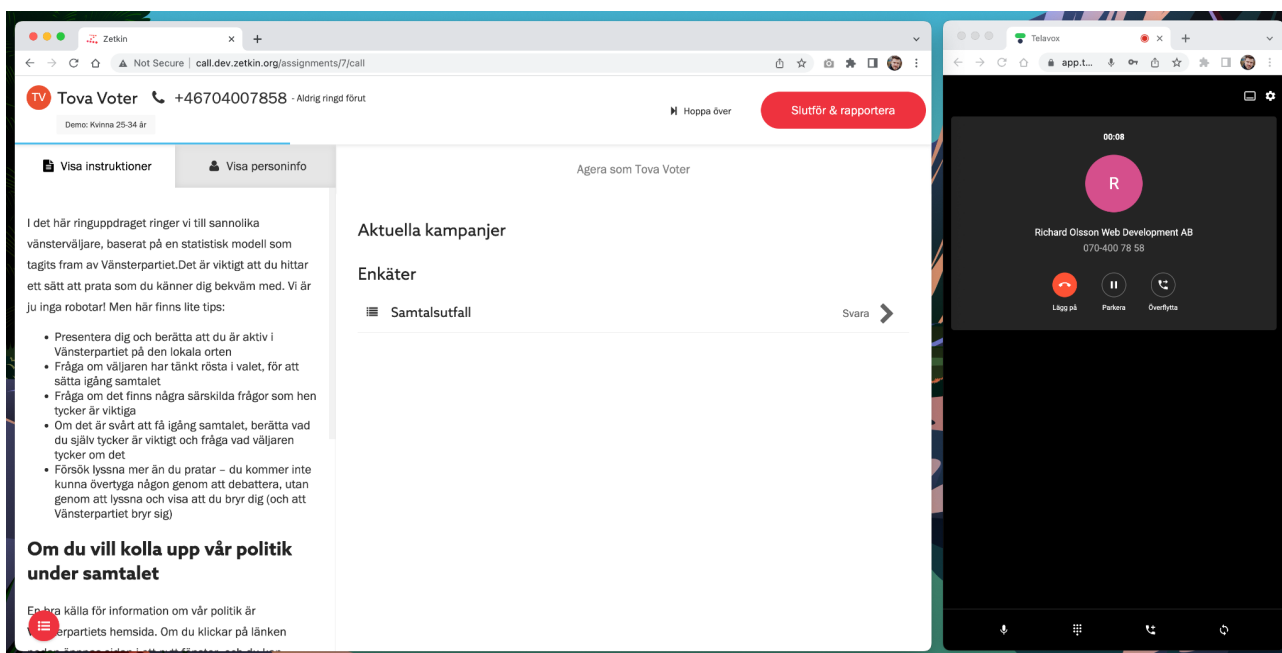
Zetkin
Not Secure | call.dev.zetkin.org/assignments/7/call

TV Tova Voter +46704007858 - Aldrig ringd förut
Demo: Kvinna 25-34 år

Hoppa över
Slutför & rapportera

Visa instruktioner
Visa personinfo

Agera som Tova Voter

I det här ringuppdraget ringer vi till sannolika vänsterväljare, baserat på en statistisk modell som tagits fram av Vänsterpartiet.Det är viktigt att du hittar ett sätt att prata som du känner dig bekväm med. Vi är ju inga robotar! Men här finns lite tips:

- Presentera dig och berätta att du är aktiv i Vänsterpartiet på den lokala orten
- Fråga om väljaren har tänkt rösta i valet, för att sätta igång samtalet
- Fråga om det finns några särskilda frågor som hen tycker är viktiga
- Om det är svårt att få igång samtalet, berätta vad du själv tycker är viktigt och fråga vad väljaren tycker om det
- Försök lyssna mer än du pratar – du kommer inte kunna övertyga någon genom att debattera, utan genom att lyssna och visa att du bryr dig (och att Vänsterpartiet bryr sig)

Om du vill kolla upp vår politik under samtalet

En bra källa för information om vår politik är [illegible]erpartiets hemsida. Om du klickar på länken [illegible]

Aktuella kampanjer

Enkäter

Samtalsutfall
Svara

Telavox
app.t...

00:08
R
Richard Olsson Web Development AB
070-400 78 58
Lägg på
Parkera
Överflytta